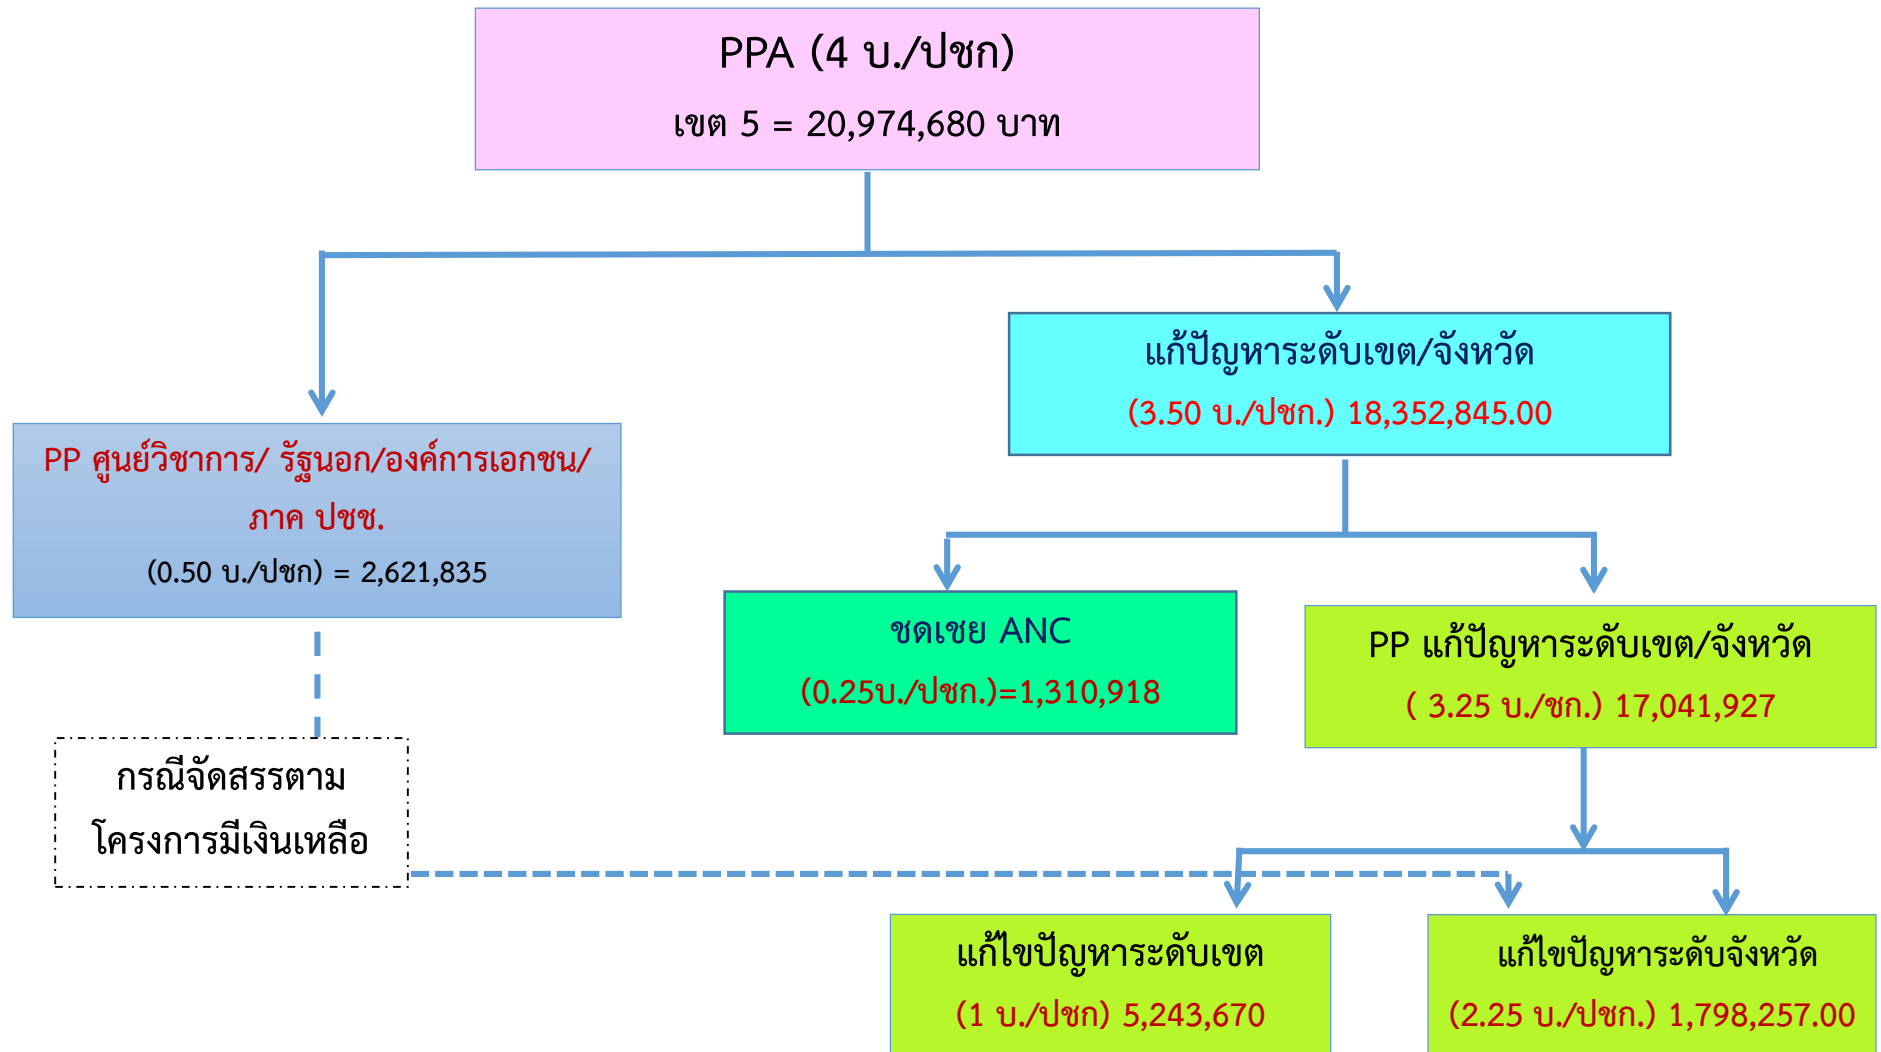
PPA (4 บ./ปชก)
เขต 5 = 20,974,680 บาท

PP ศูนย์วิชาการ/ รัฐนอก/องค์การเอกชน/ ภาค ปชช.
(0.50 บ./ปชก) = 2,621,835

แก้ปัญหาระดับเขต/จังหวัด
(3.50 บ./ปชก.) 18,352,845.00

ชดเชย ANC
(0.25บ./ปชก.)=1,310,918

PP แก้ปัญหาระดับเขต/จังหวัด
( 3.25 บ./ชก.) 17,041,927

กรณีจัดสรรตาม
โครงการมีเงินเหลือ

แก้ไขปัญหาระดับเขต
(1 บ./ปชก) 5,243,670

แก้ไขปัญหาระดับจังหวัด
(2.25 บ./ปชก.) 1,798,257.00